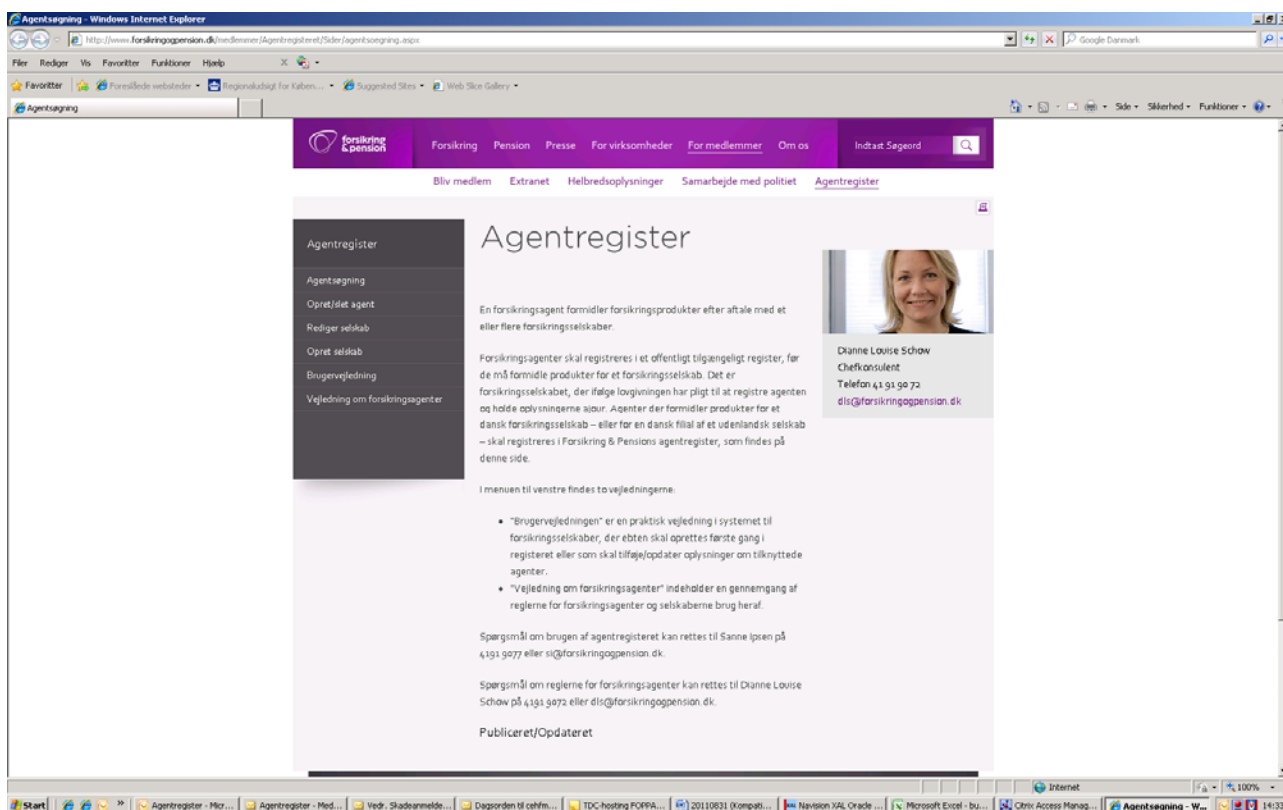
Agentsøgning - Windows Internet Explorer

http://www.forsikringogpension.dk/medlemmer/Agentregisteret/Sider/agentsoegning.aspx

Google Danmark

Filer Rediger Vis Favoritter Funktioner Hjælp

Favoritter Foreslåede websteder Regionaludsigt for Køben... Suggested Sites Web Slice Gallery

Agentsøgning

Side Sikkerhed Funktioner

forsikring & pension

Forsikring Pension Presse For virksomheder For medlemmer Om os

Indtast Søgeord

Bliv medlem Extranet Helbredsoplysninger Samarbejde med politiet Agentregister

Agentregister

Agentsøgning
Opret/slet agent
Rediger selskab
Opret selskab
Brugervejledning
Vejledning om forsikringsagenter

Agentregister

En forsikringsagent formidler forsikringsprodukter efter aftale med et eller flere forsikringsselskaber.

Forsikringsagenter skal registreres i et offentligt tilgængeligt register, før de må formidle produkter for et forsikringsselskab. Det er forsikringsselskabet, der ifølge lovgivningen har pligt til at registre agenten og holde oplysningerne ajour. Agenter der formidler produkter for et dansk forsikringsselskab – eller for en dansk filial af et udenlandsk selskab – skal registreres i Forsikring & Pensions agentregister, som findes på denne side.

I menuen til venstre findes to vejledningerne:

- "Brugervejledningen" er en praktisk vejledning i systemet til forsikringsselskaber, der ebten skal oprettes første gang i registeret eller som skal tilføje/opdater oplysninger om tilknyttede agenter.
- "Vejledning om forsikringsagenter" indeholder en gennemgang af reglerne for forsikringsagenter og selskaberne brug heraf.

Spørgsmål om brugen af agentregisteret kan rettes til Sanne Ipsen på 4191 9077 eller si@forsikringogpension.dk.

Spørgsmål om reglerne for forsikringsagenter kan rettes til Dianne Louise Schow på 4191 9072 eller dls@forsikringogpension.dk.

Publiceret/Opdateret

Dianne Louise Schow
Chefkonsulent
Telefon 41 91 90 72
dls@forsikringogpension.dk

Internet 100%

Start Agentregister - Micr... Agentregister - Med... Vedr. Skadeanmelde... Dagsorden til cehfm... TDC-hosting FOPPA... 20110831 (Kompati... Navision XAL Oracle ... Microsoft Excel - bu... Citrix Access Manag... Agentsøgning - W... 14:3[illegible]